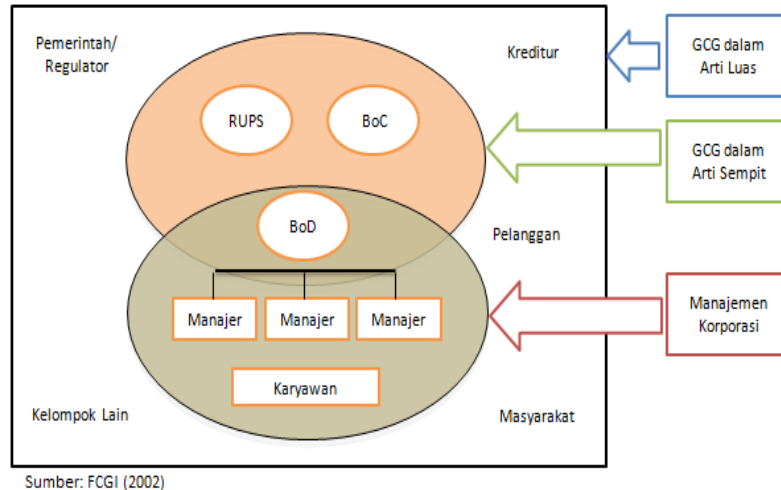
Pemerintah/ Regulator

Kreditur

GCG dalam Arti Luas

RUPS

BoC

GCG dalam Arti Sempit

BoD

Pelanggan

Manajer

Manajer

Manajer

Manajemen Korporasi

Karyawan

Kelompok Lain

Masyarakat

Sumber: FCGI (2002)